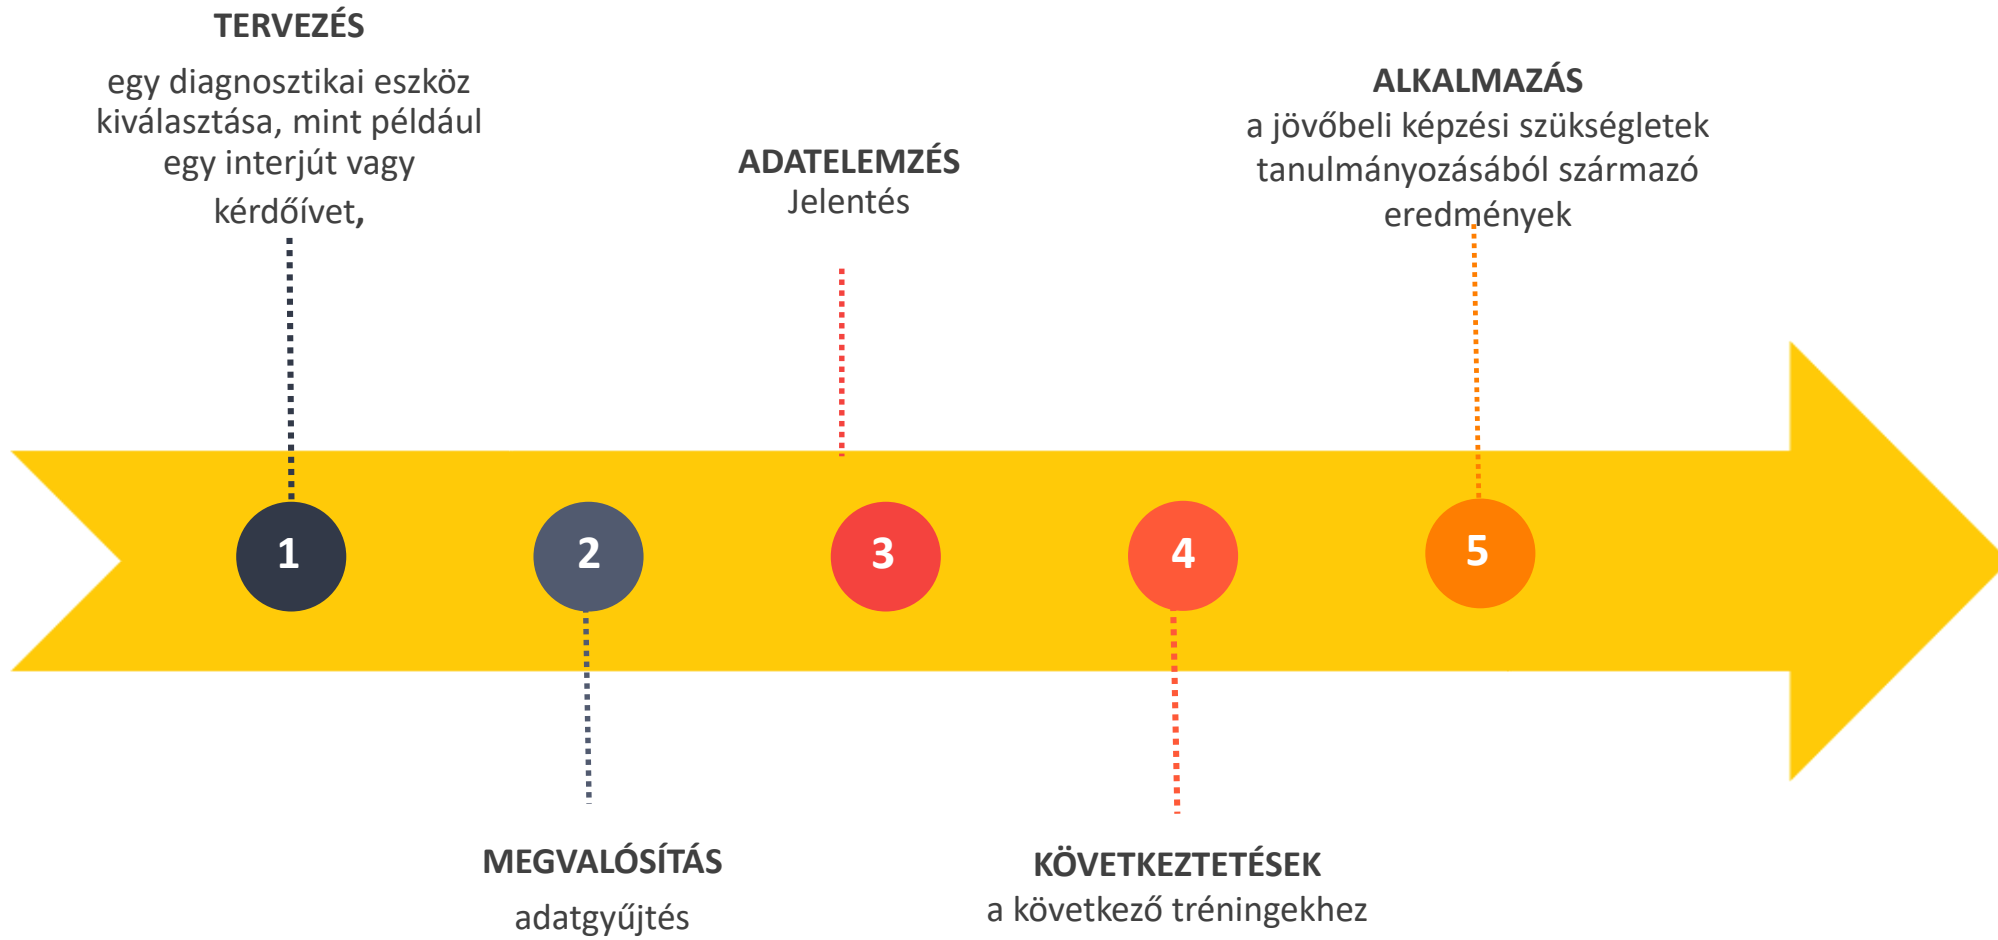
TERVEZÉS

egy diagnosztikai eszköz kiválasztása, mint például egy interjút vagy kérdőívet,

ALKALMAZÁS
a jövőbeli képzési szükségletek tanulmányozásából származó eredmények

ADATELEMZÉS
Jelentés

1

2

3

4

5

MEGVALÓSÍTÁS

adatgyűjtés

KÖVETKEZTETÉSEK
a következő tréningekhez